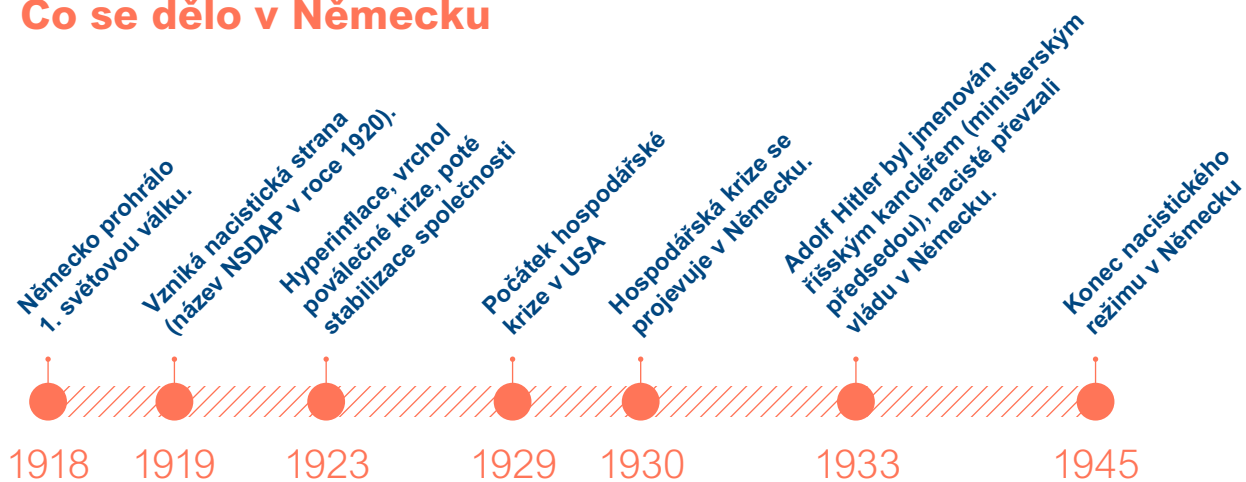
Co se dělo v Německu

Německo prohrálo 1. světovou válku.

Vzniká nacistická strana (název NSDAP v roce 1920).

Hyperinflace, vrchol poválečné krize, poté stabilizace společnosti

Počátek hospodářské krize v USA

Hospodářská krize se projevuje v Německu.

Adolf Hitler byl jmenován říšským kancléřem (ministerským předsedou), nacisté převzali vládu v Německu.

Konec nacistického režimu v Německu

1918

1919

1923

1929

1930

1933

1945